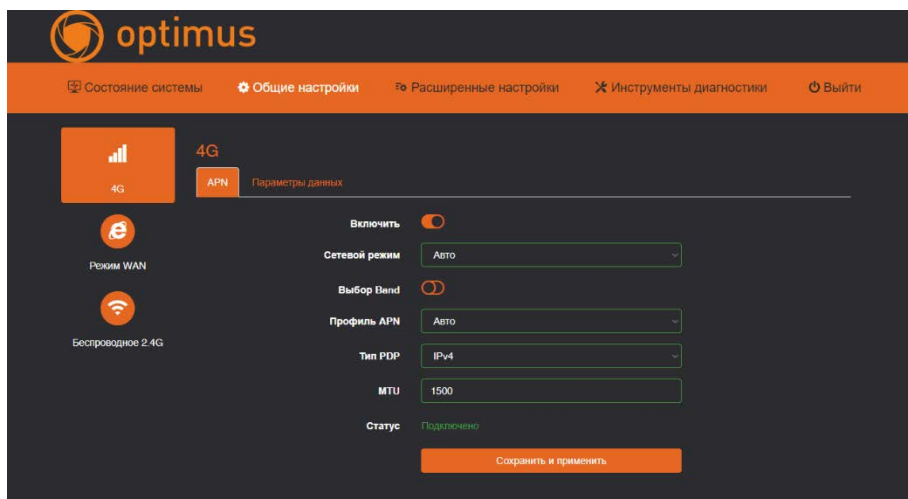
optimus

Состояние системы
Общие настройки
Расширенные настройки
Инструменты диагностики
Выйти

4G
Режим WAN
Беспроводное 2.4G

4G
APN
Параметры данных

Включить
Сетевой режим
Авто
Выбор Band
Профиль APN
Авто
Тип PDP
IPv4
MTU
1500
Статус
Подключено
Сохранить и применить